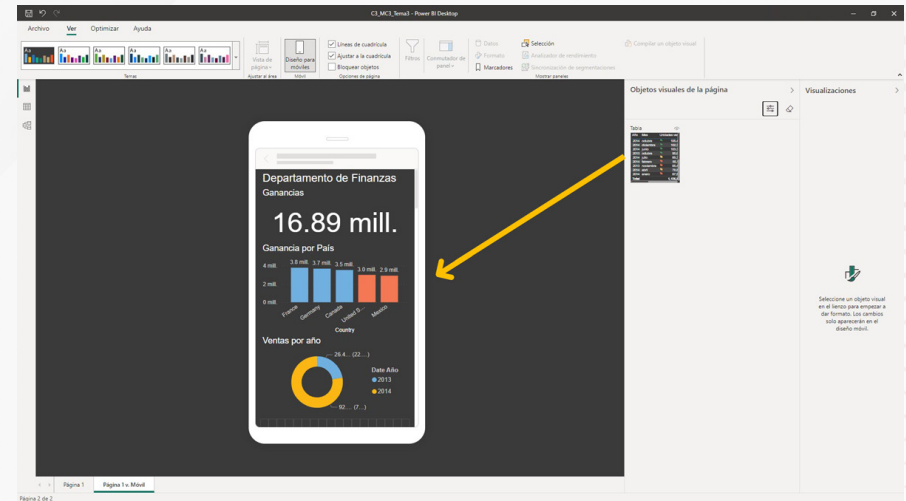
C3_MC3_Tema3 - Power BI Desktop

Archivo Ver Optimizar Ayuda

Temas

Vista de página
Ajustar al área

Diseño para móviles
Móvil

Líneas de cuadrícula
Ajustar a la cuadrícula
Bloquear objetos
Opciones de página

Filtros

Conmutador de panel

Datos
Formato
Marcadores

Selección
Analizador de rendimiento
Sincronización de segmentaciones
Mostrar paneles

Compilar un objeto visual

Objetos visuales de la página

Tabla

Visualizaciones

Departamento de Finanzas
Ganancias

16.89 mill.

Ganancia por País

4 mill.
2 mill.
0 mill.

3.8 mill. 3.7 mill. 3.5 mill. 3.0 mill. 2.9 mill.

France Germany Canada United S... Mexico
Country

Ventas por año

28.4... (22....)
92.... (7...)

Date Año
2013
2014

Seleccione un objeto visual en el lienzo para empezar a dar formato. Los cambios solo aparecerán en el diseño móvil.

Página 1 Página 1 v. Móvil

Página 2 de 2